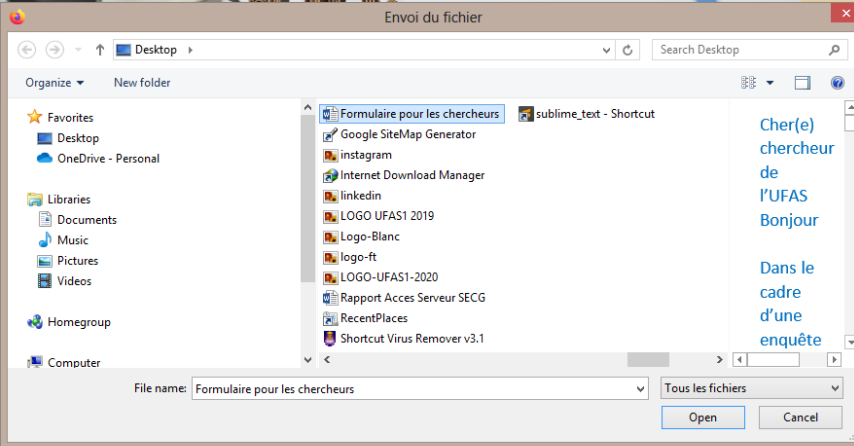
Envoi du fichier

Desktop

Search Desktop

Organize ▾
New folder

Favorites
Desktop
OneDrive - Personal

Libraries
Documents
Music
Pictures
Videos

Homegroup

Computer

Formulaire pour les chercheurs
Google SiteMap Generator
instagram
Internet Download Manager
linkedin
LOGO UFAS1 2019
Logo-Blanc
logo-ft
LOGO-UFAS1-2020
Rapport Acces Serveur SECG
RecentPlaces
Shortcut Virus Remover v3.1
sublime_text - Shortcut

Cher(e) chercheur de l'UFAS Bonjour

Dans le cadre d'une enquête

File name: Formulaire pour les chercheurs
Tous les fichiers
Open
Cancel